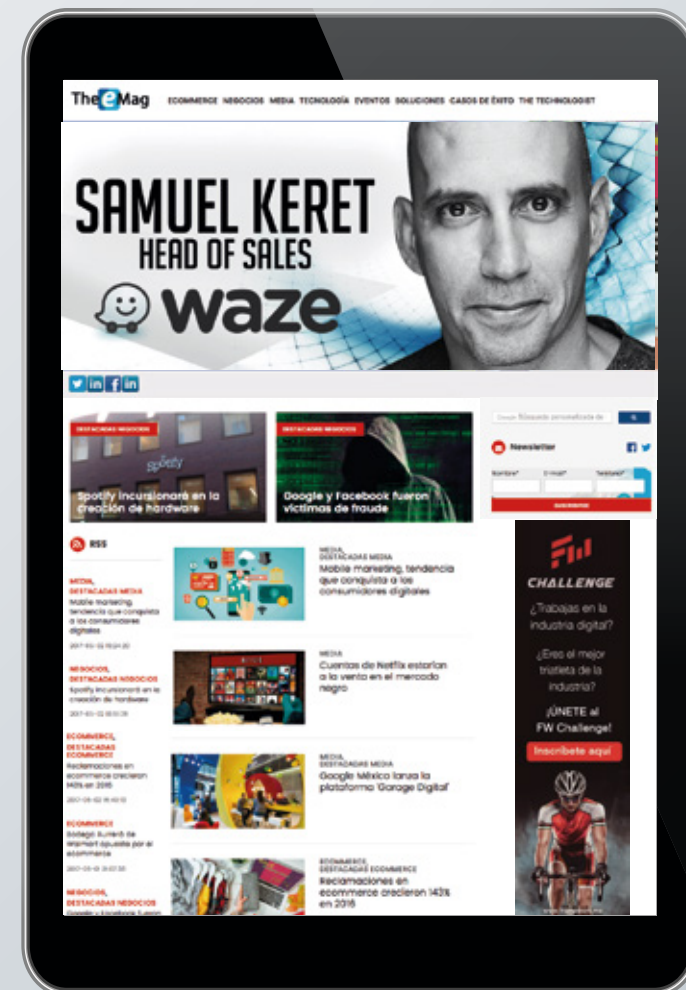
The eMag ECOMMERCE NEGOCIOS MEDIA TECNOLOGÍA EVENTOS SOLUCIONES CASOS DE ÉXITO THE TECHNOLOGIST

SAMUEL KERET
HEAD OF SALES
waze

DESTACADAS NEGOCIOS
Spotify incursionará en la creación de hardware

DESTACADAS NEGOCIOS
Google y Facebook fueron víctimas de fraude

Google Búsqueda personalizada de

Newsletter

Nombre* E-mail* Teléfono*

SUSCRIBIRSE

RSS

MEDIA, DESTACADAS MEDIA
Mobile marketing, tendencia que conquista a los consumidores digitales
2017-03-22 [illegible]

NEGOCIOS, DESTACADAS NEGOCIOS
Spotify incursionará en la creación de hardware
2017-03-22 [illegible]

ECOMMERCE, DESTACADAS ECOMMERCE
Reclamaciones en ecommerce crecieron 142% en 2016
2017-03-22 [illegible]

ECOMMERCE
Bodega Aurrerá de Walmart apuesta por el ecommerce
2017-03-21 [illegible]

NEGOCIOS, DESTACADAS NEGOCIOS
Google y Facebook fueron

MEDIA, DESTACADAS MEDIA
Mobile marketing, tendencia que conquista a los consumidores digitales

MEDIA
Cuentas de Netflix estarían a la venta en el mercado negro

MEDIA, DESTACADAS MEDIA
Google México lanza la plataforma 'Garage Digital'

ECOMMERCE, DESTACADAS ECOMMERCE
Reclamaciones en ecommerce crecieron 142% en 2016

FW
CHALLENGE
¿Trabajas en la industria digital?
¿Eres el mejor triatleta de la industria?
¡ÚNETE al FW Challenge!
Inscríbete aquí